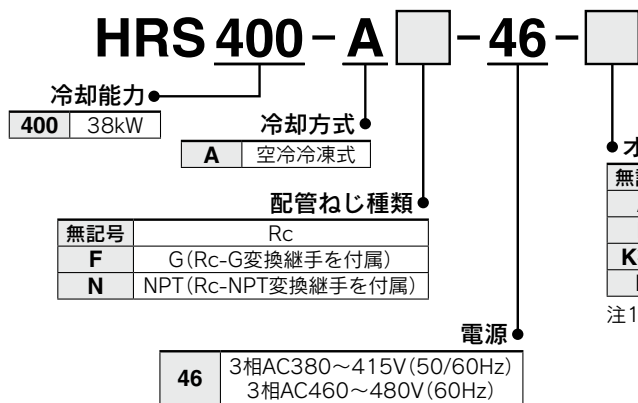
HRS 400 - A [ ] - 46 - [ ]

冷却能力

| 400 | 38kW |
|---|---|

冷却方式

| A | 空冷冷凍式 |
|---|---|

配管ねじ種類

| 無記号 | Rc |
|---|---|
| F | G(Rc-G変換継手を付属) |
| N | NPT(Rc-NPT変換継手を付属) |

電源

| 46 | 3相AC380～415V(50/60Hz) 3相AC460～480V(60Hz) |
|---|---|

オ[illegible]

無記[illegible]

K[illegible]

注1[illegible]